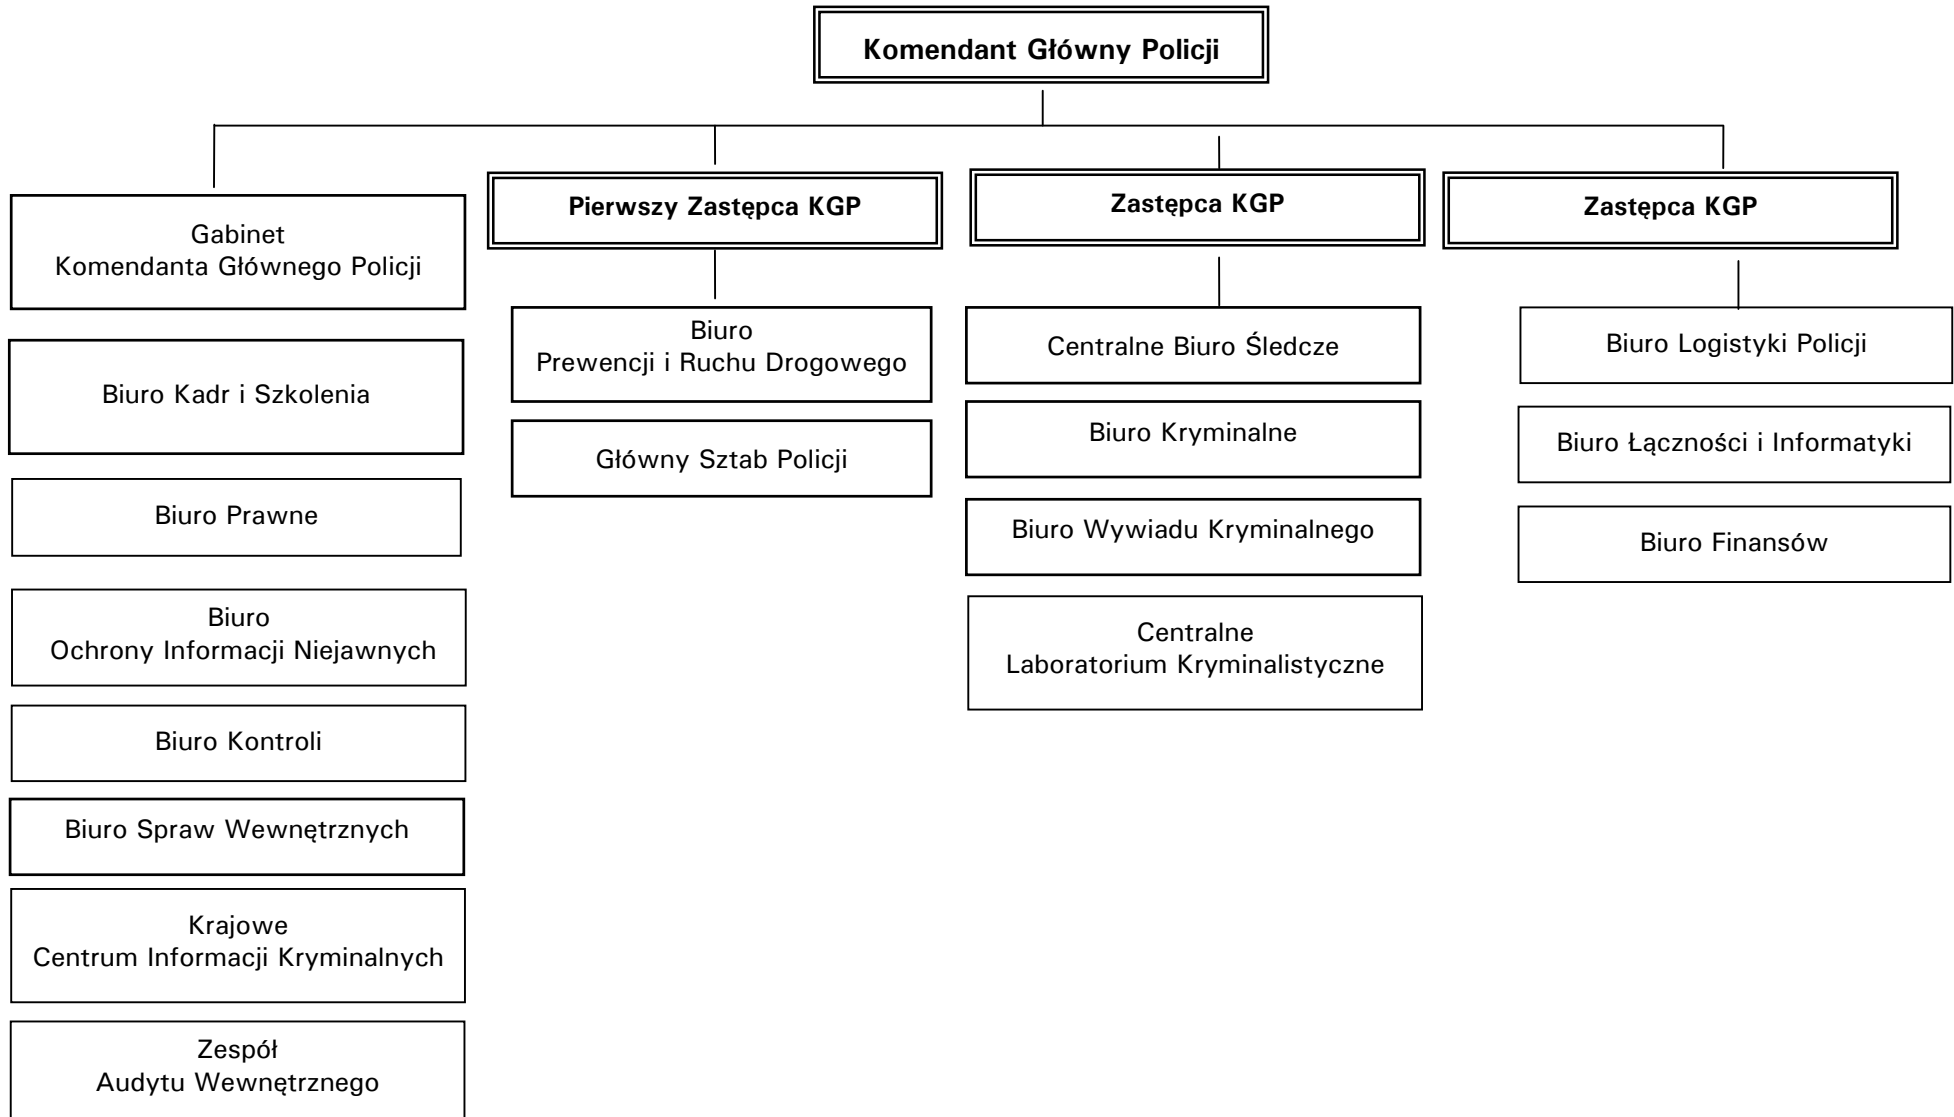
Komendant Główny Policji

Gabinet Komendanta Głównego Policji

Biuro Kadr i Szkolenia

Biuro Prawne

Biuro Ochrony Informacji Niejawnych

Biuro Kontroli

Biuro Spraw Wewnętrznych

Krajowe Centrum Informacji Kryminalnych

Zespół Audytu Wewnętrznego

Pierwszy Zastępca KGP

Biuro Prewencji i Ruchu Drogowego

Główny Sztab Policji

Zastępca KGP

Centralne Biuro Śledcze

Biuro Kryminalne

Biuro Wywiadu Kryminalnego

Centralne Laboratorium Kryminalistyczne

Zastępca KGP

Biuro Logistyki Policji

Biuro Łączności i Informatyki

Biuro Finansów